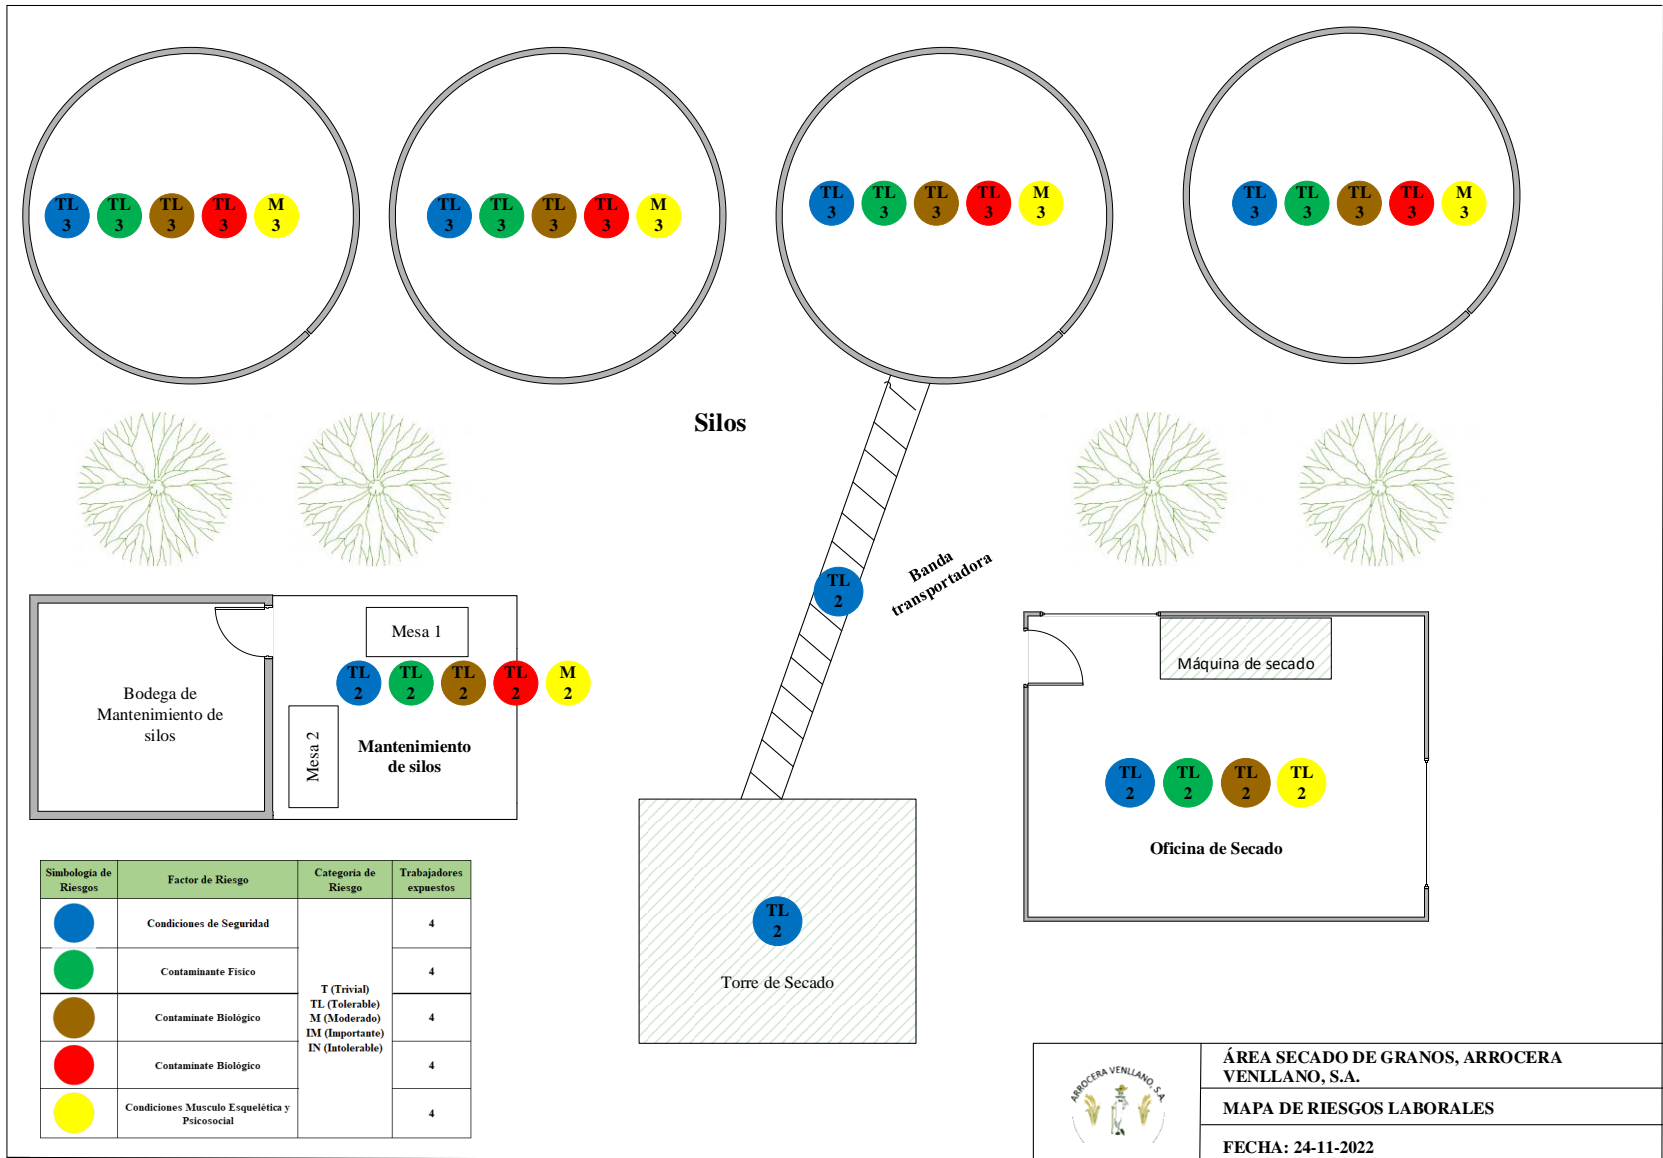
TL 3 TL 3 TL 3 TL 3 M 3

TL 3 TL 3 TL 3 TL 3 M 3

TL 3 TL 3 TL 3 TL 3 M 3

TL 3 TL 3 TL 3 TL 3 M 3

Silos

TL 2

Banda transportadora

Mesa 1

TL 2 TL 2 TL 2 TL 2 M 2

Bodega de Mantenimiento de silos

Mesa 2

Mantenimiento de silos

Máquina de secado

TL 2 TL 2 TL 2 TL 2

Oficina de Secado

TL 2

Torre de Secado

| Simbología de Riesgos | Factor de Riesgo | Categoría de Riesgo | Trabajadores expuestos |
|---|---|---|---|
| | Condiciones de Seguridad | T (Trivial) TL (Tolerable) M (Moderado) IM (Importante) IN (Intolerable) | 4 |
| | Contaminante Físico | | 4 |
| | Contaminate Biológico | | 4 |
| | Contaminate Biológico | | 4 |
| | Condiciones Musculo Esquelética y Psicosocial | | 4 |

ARROCERA VENLLANO, S.A.

ÁREA SECADO DE GRANOS, ARROCERA VENLLANO, S.A.

MAPA DE RIESGOS LABORALES

FECHA: 24-11-2022